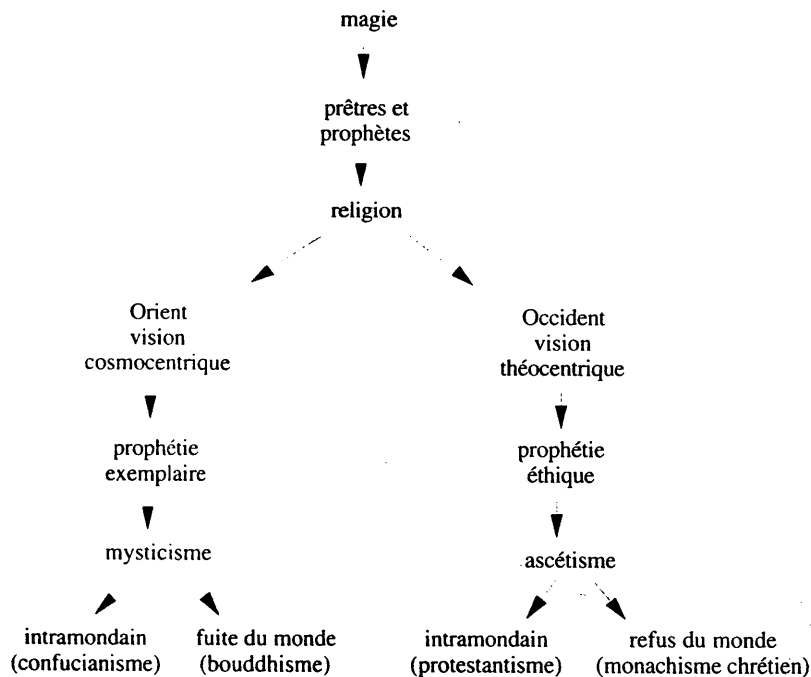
magie

prêtres et prophètes

religion

Orient vision cosmocentrique

prophétie exemplaire

mysticisme

intramondain (confucianisme)

fuite du monde (bouddhisme)

Occident vision théocentrique

prophétie éthique

ascétisme

intramondain (protestantisme)

refus du monde (monachisme chrétien)